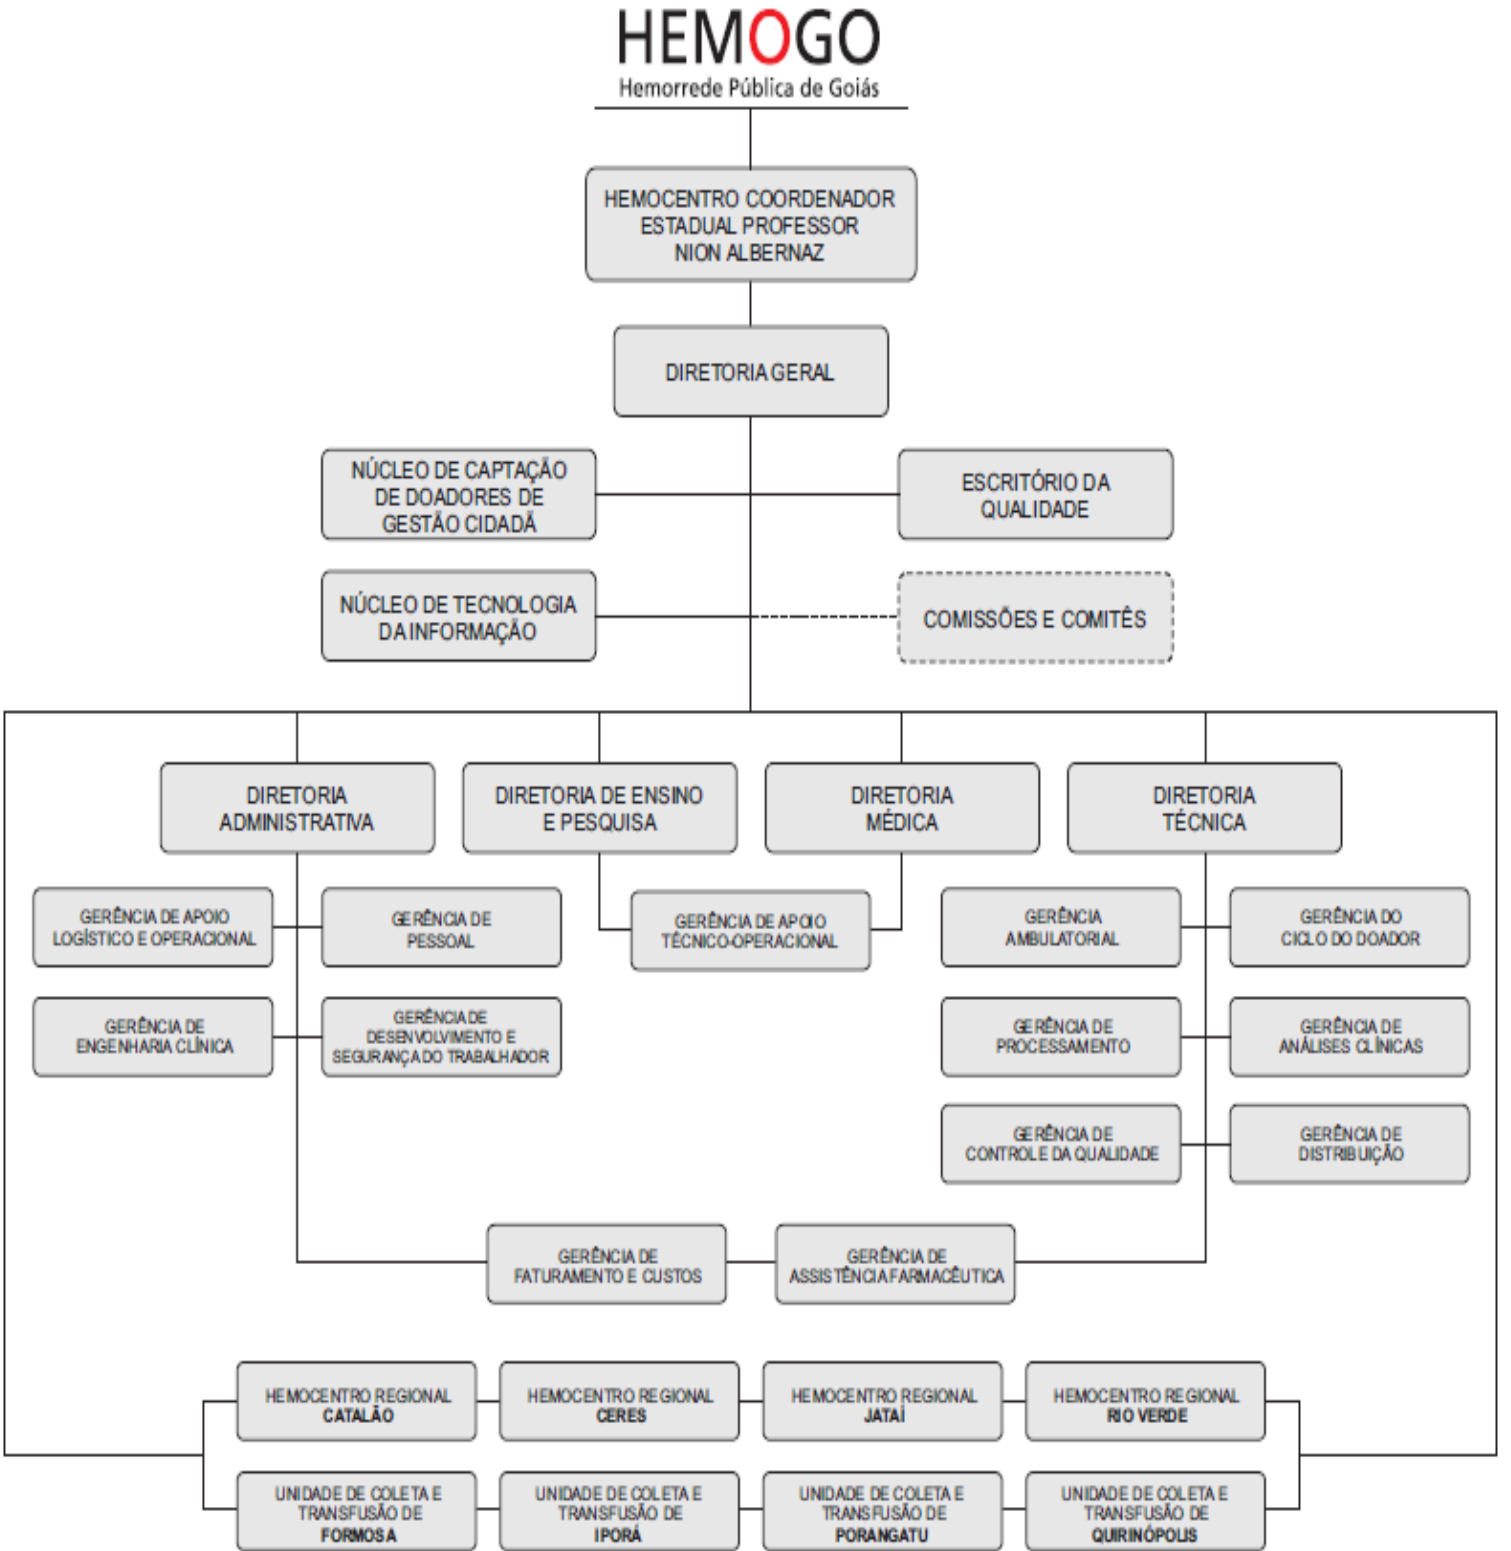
HEMOGO
Hemorrede Pública de Goiás

HEMOCENTRO COORDENADOR ESTADUAL PROFESSOR NION ALBERNAZ

DIRETORIA GERAL

NÚCLEO DE CAPTAÇÃO DE DOADORES DE GESTÃO CIDADÃ

ESCRITÓRIO DA QUALIDADE

NÚCLEO DE TECNOLOGIA DA INFORMAÇÃO

COMISSÕES E COMITÊS

DIRETORIA ADMINISTRATIVA

DIRETORIA DE ENSINO E PESQUISA

DIRETORIA MÉDICA

DIRETORIA TÉCNICA

GERÊNCIA DE APOIO LOGÍSTICO E OPERACIONAL

GERÊNCIA DE PESSOAL

GERÊNCIA DE APOIO TÉCNICO-OPERACIONAL

GERÊNCIA AMBULATORIAL

GERÊNCIA DO CICLO DO DOADOR

GERÊNCIA DE ENGENHARIA CLÍNICA

GERÊNCIA DE DESENVOLVIMENTO E SEGURANÇA DO TRABALHADOR

GERÊNCIA DE PROCESSAMENTO

GERÊNCIA DE ANÁLISES CLÍNICAS

GERÊNCIA DE CONTROLE DA QUALIDADE

GERÊNCIA DE DISTRIBUIÇÃO

GERÊNCIA DE FATURAMENTO E CUSTOS

GERÊNCIA DE ASSISTÊNCIA FARMACÊUTICA

HEMOCENTRO REGIONAL CATALÃO

HEMOCENTRO REGIONAL CERES

HEMOCENTRO REGIONAL JATAÍ

HEMOCENTRO REGIONAL RIO VERDE

UNIDADE DE COLETA E TRANSFUSÃO DE FORMOSA

UNIDADE DE COLETA E TRANSFUSÃO DE IPORÁ

UNIDADE DE COLETA E TRANSFUSÃO DE PORANGATU

UNIDADE DE COLETA E TRANSFUSÃO DE QUIRINÓPOLIS